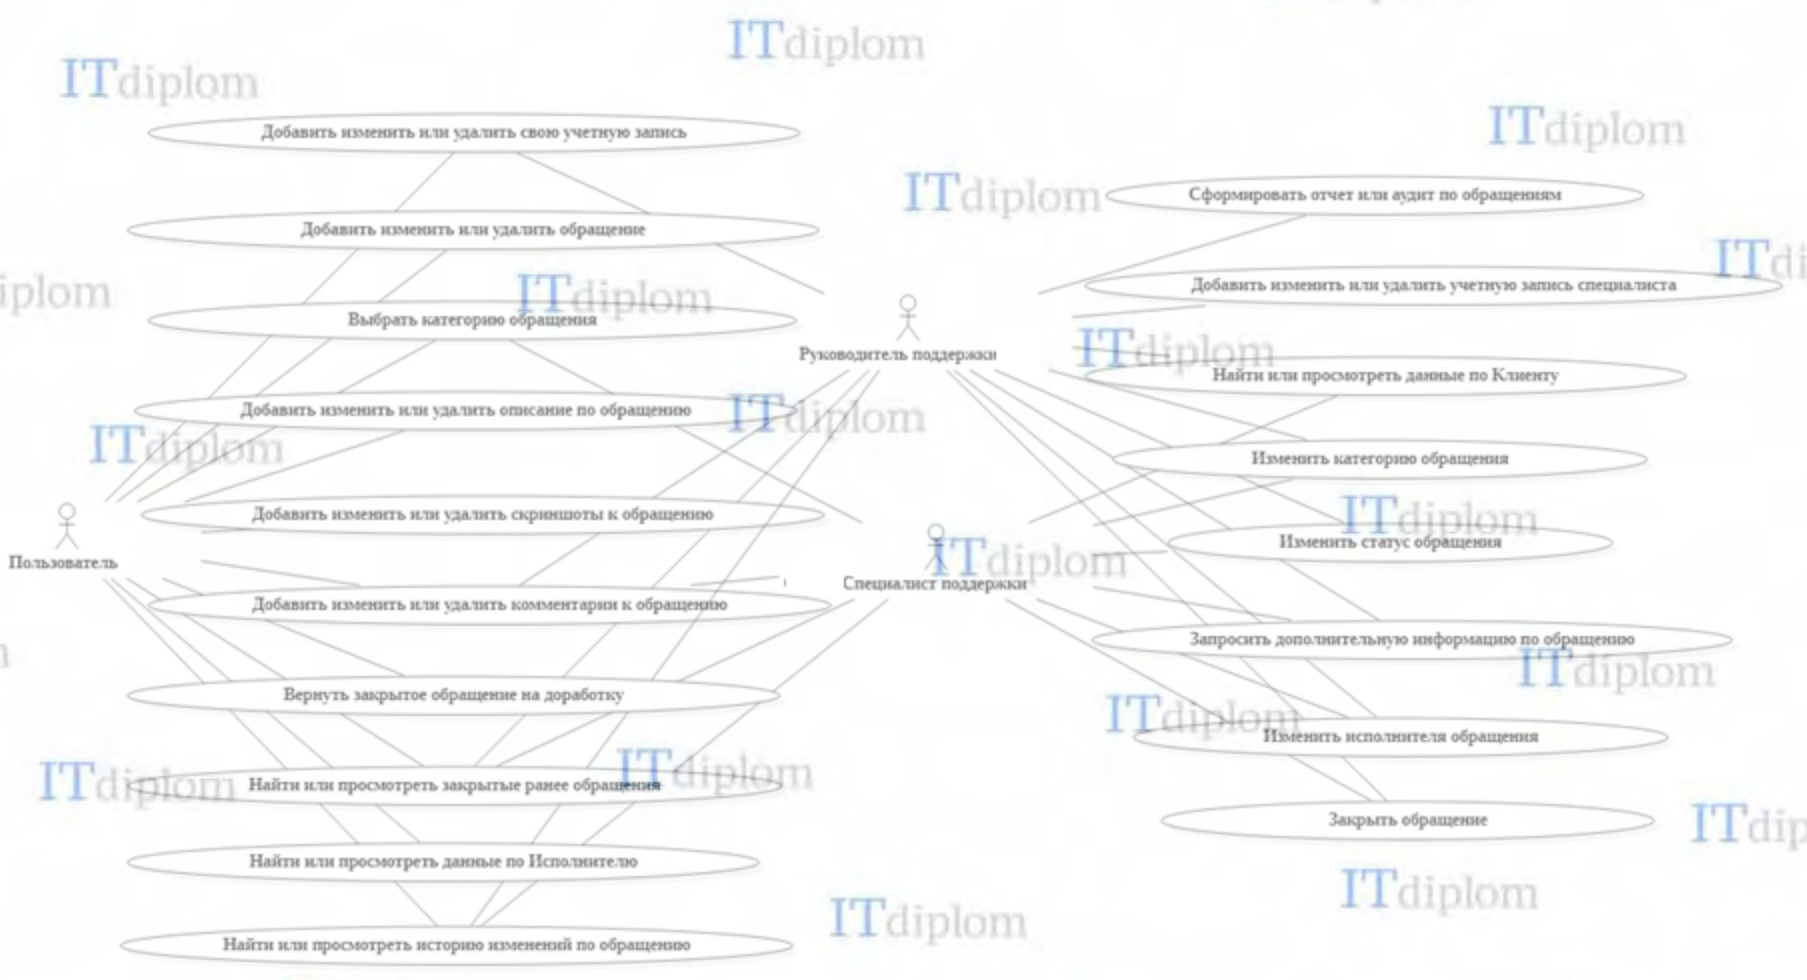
ITdiplom

ITdiplom

Добавить изменить или удалить свою учетную запись

ITdiplom

ITdiplom

Сформировать отчет или аудит по обращениям

Добавить изменить или удалить обращение

ITdi

iplom

ITdiplom

Добавить изменить или удалить учетную запись специалиста

Выбрать категорию обращения

Руководитель поддержки

ITdiplom

Найти или просмотреть данные по Клиенту

Добавить изменить или удалить описание по обращению

ITdiplom

ITdiplom

Изменить категорию обращения

Добавить изменить или удалить скриншоты к обращению

ITdiplom

Пользователь

ITdiplom

Изменить статус обращения

Специалист поддержки

Добавить изменить или удалить комментарии к обращению

Запросить дополнительную информацию по обращению

ITdiplom

Вернуть закрытое обращение на доработку

ITdiplom

Изменить исполнителя обращения

ITdiplom

Найти или просмотреть закрытые ранее обращения

ITdiplom

Закрыть обращение

ITdip

Найти или просмотреть данные по Исполнителю

ITdiplom

ITdiplom

Найти или просмотреть историю изменений по обращению